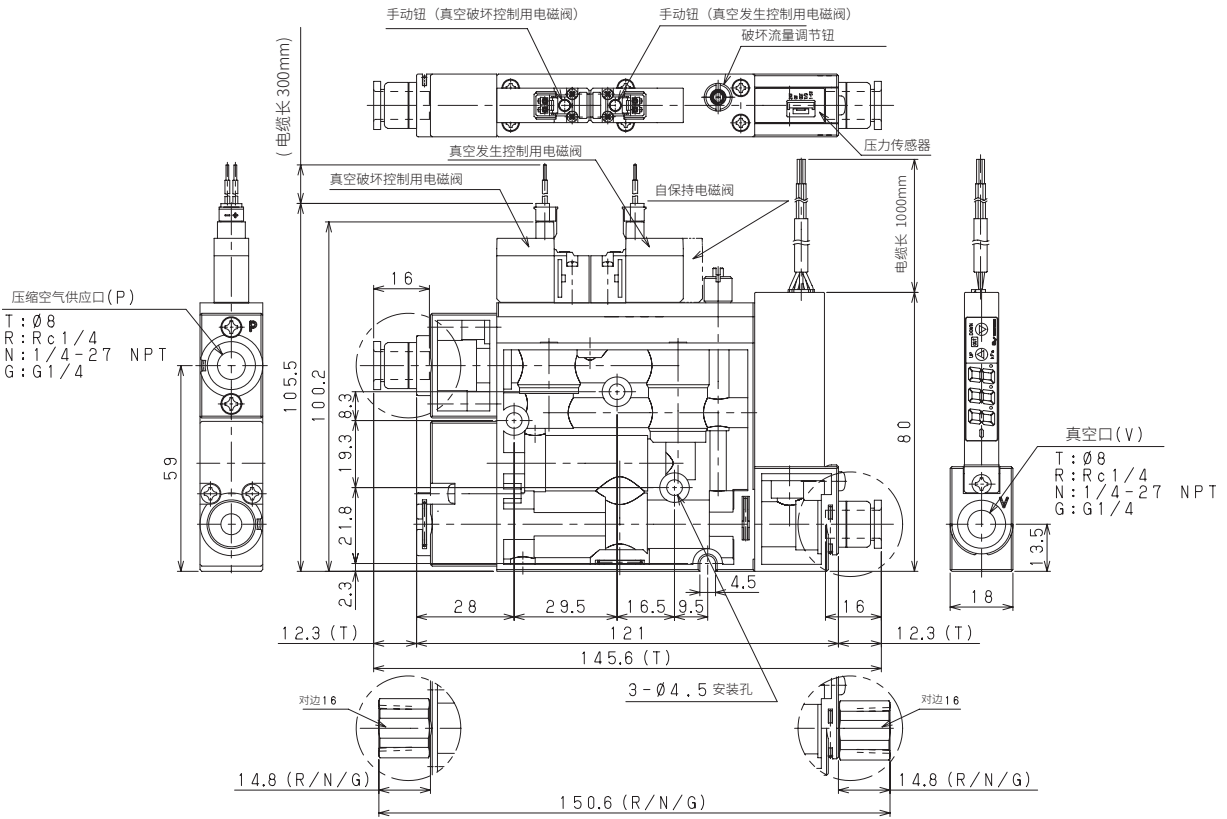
手动钮（真空破坏控制用电磁阀）
手动钮（真空发生控制用电磁阀）
破坏流量调节钮
压力传感器
（电缆长 300mm）
真空发生控制用电磁阀
真空破坏控制用电磁阀
自保持电磁阀
电缆长 1000mm

压缩空气供应口(P)
T:Ø8
R:Rc1/4
N:1/4-27 NPT
G:G1/4

P

16
105.5
100.2
8.3
19.3
21.8
2.3
59
80

真空口(V)
T:Ø8
R:Rc1/4
N:1/4-27 NPT
G:G1/4

V
13.5
18

28
29.5
16.5
9.5
4.5
16
12.3 (T)
121
12.3 (T)
145.6 (T)
3-Ø4.5 安装孔

对边16
对边16
14.8 (R/N/G)
14.8 (R/N/G)
150.6 (R/N/G)